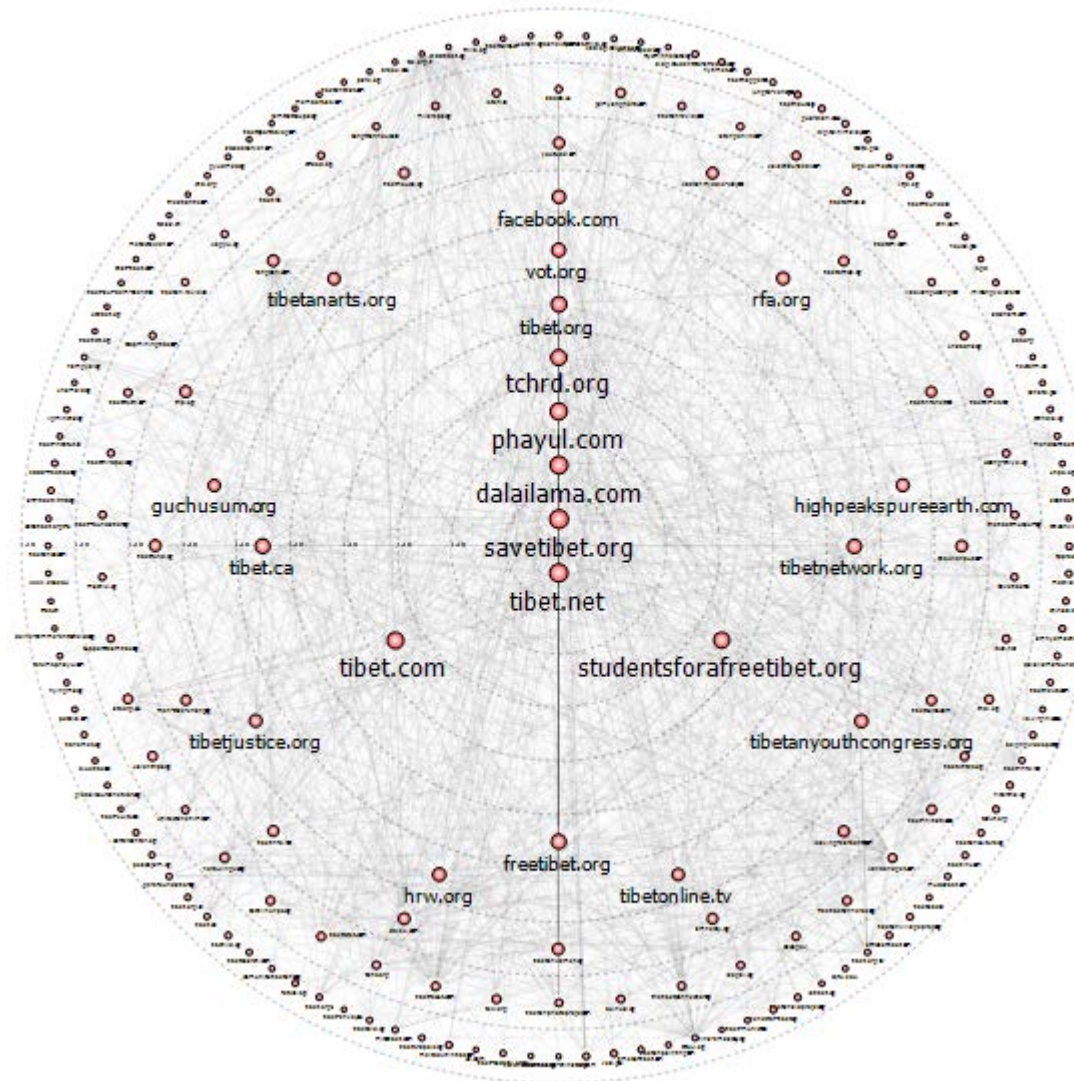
facebook.com
vot.org
tibetanarts.org
rfa.org
tibet.org
tchrd.org
phayul.com
dalailama.com
guchusum.org
highpeakspureearth.com
savetibet.org
tibet.ca
tibetnetwork.org
tibet.net
tibet.com
studentsforafreetibet.org
tibetjustice.org
tibetanyouthcongress.org
freetibet.org
hrw.org
tibetonline.tv